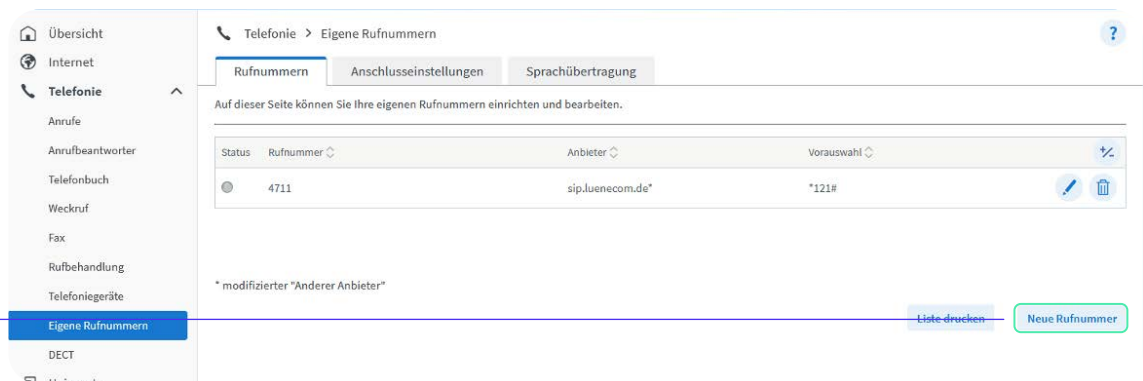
Übersicht
Internet
Telefonie
Anrufe
Anrufbeantworter
Telefonbuch
Weckruf
Fax
Rufbehandlung
Telefoniegeräte
Eigene Rufnummern
DECT

Telefonie > Eigene Rufnummern

?

Rufnummern | Anschlusseinstellungen | Sprachübertragung

Auf dieser Seite können Sie Ihre eigenen Rufnummern einrichten und bearbeiten.

| Status | Rufnummer | Anbieter | Vorauswahl | |
|---|---|---|---|---|
| | 4711 | sip.luenecom.de* | *121# | |

* modifizierter "Anderer Anbieter"

Liste drucken

Neue Rufnummer